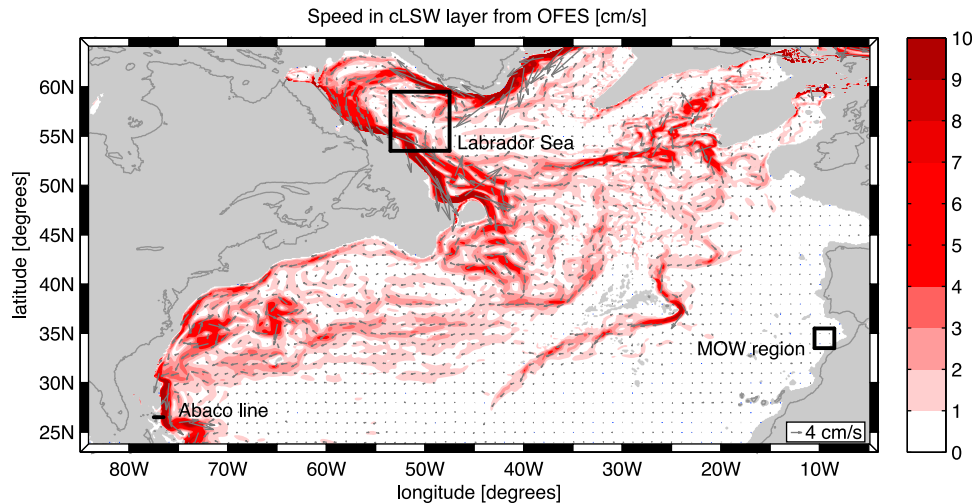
Speed in cLSW layer from OFES [cm/s]

latitude [degrees]

60N
55N
50N
45N
40N
35N
30N
25N

Labrador Sea

MOW region

Abaco line

4 cm/s

80W 70W 60W 50W 40W 30W 20W 10W

longitude [degrees]

10
9
8
7
6
5
4
3
2
1
0